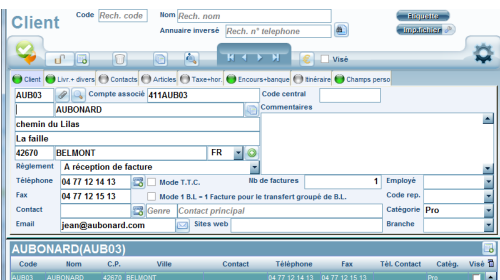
Client

Code Rech. code

Nom Rech. nom

Annuaire inversé Rech. n° telephone

Etiquette

Imp.fichier

Visé

Client | Livr.+ divers | Contacts | Articles | Taxe+hor. | Encours+banque | Itinéraire | Champs perso

AUB03

Compte associé 411AUB03

Code central

AUBONARD

Commentaires

chemin du Lilas

La faille

42670 BELMONT FR

Règlement

A réception de facture

Téléphone 04 77 12 14 13

Mode T.T.C.

Nb de factures 1

Employé

Fax 04 77 12 15 13

Mode 1 B.L = 1 Facture pour le transfert groupé de B.L.

Code rep.

Contact

Genre Contact principal

Catégorie Pro

Email jean@aubonard.com

Sites web

Branche

AUBONARD(AUB03)

| Code | Nom | C.P. | Ville | Contact | Téléphone | Fax | Tél. Contact | Catég. | Visé |
|---|---|---|---|---|---|---|---|---|---|
| AUB03 | AUBONARD | 42670 | BELMONT | | 04 77 12 14 13 | 04 77 12 15 13 | | Pro | |